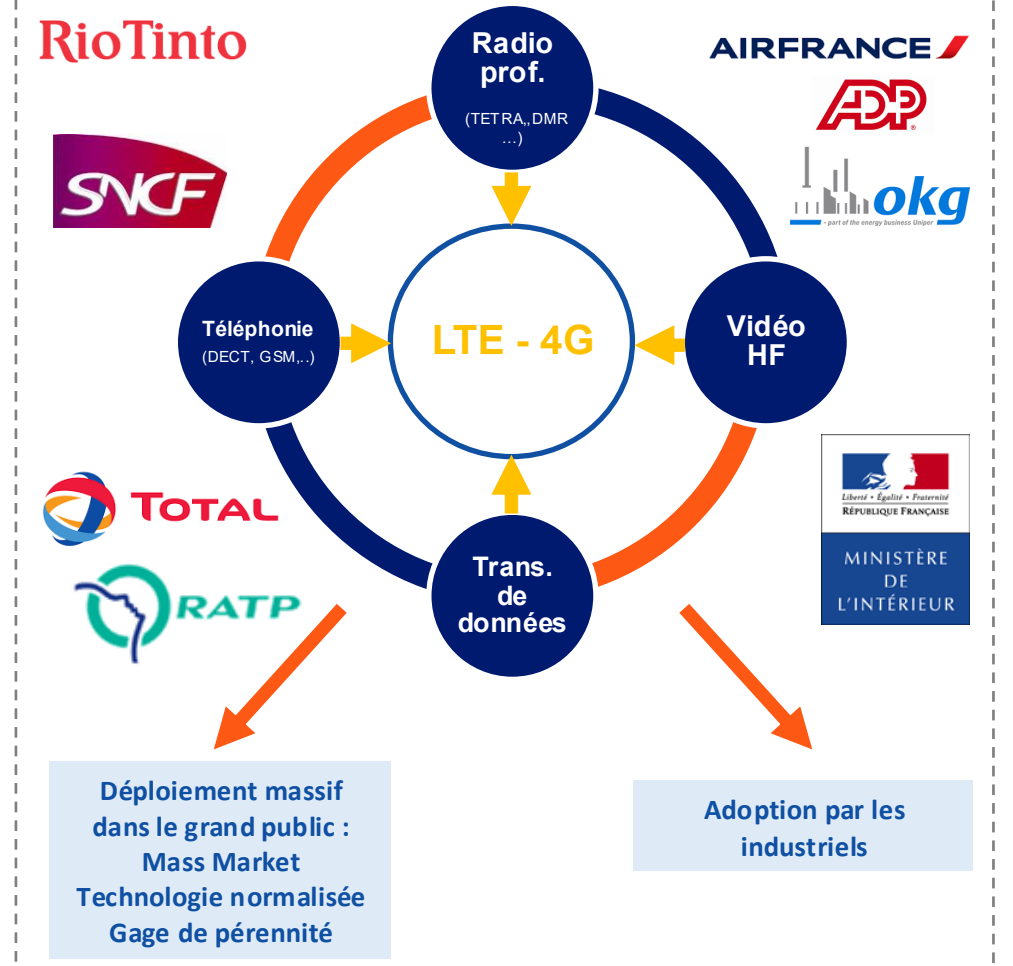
RioTinto

Radio prof.
(TETRA,,DMR …)

AIRFRANCE

ADP

okg
- part of the energy business Uniper

SNCF

Téléphonie
(DECT, GSM,..)

LTE - 4G

Vidéo HF

TOTAL

Liberté • Égalité • Fraternité
RÉPUBLIQUE FRANÇAISE

MINISTÈRE DE L'INTÉRIEUR

RATP

Trans. de données

Déploiement massif dans le grand public : Mass Market Technologie normalisée Gage de pérennité

Adoption par les industriels